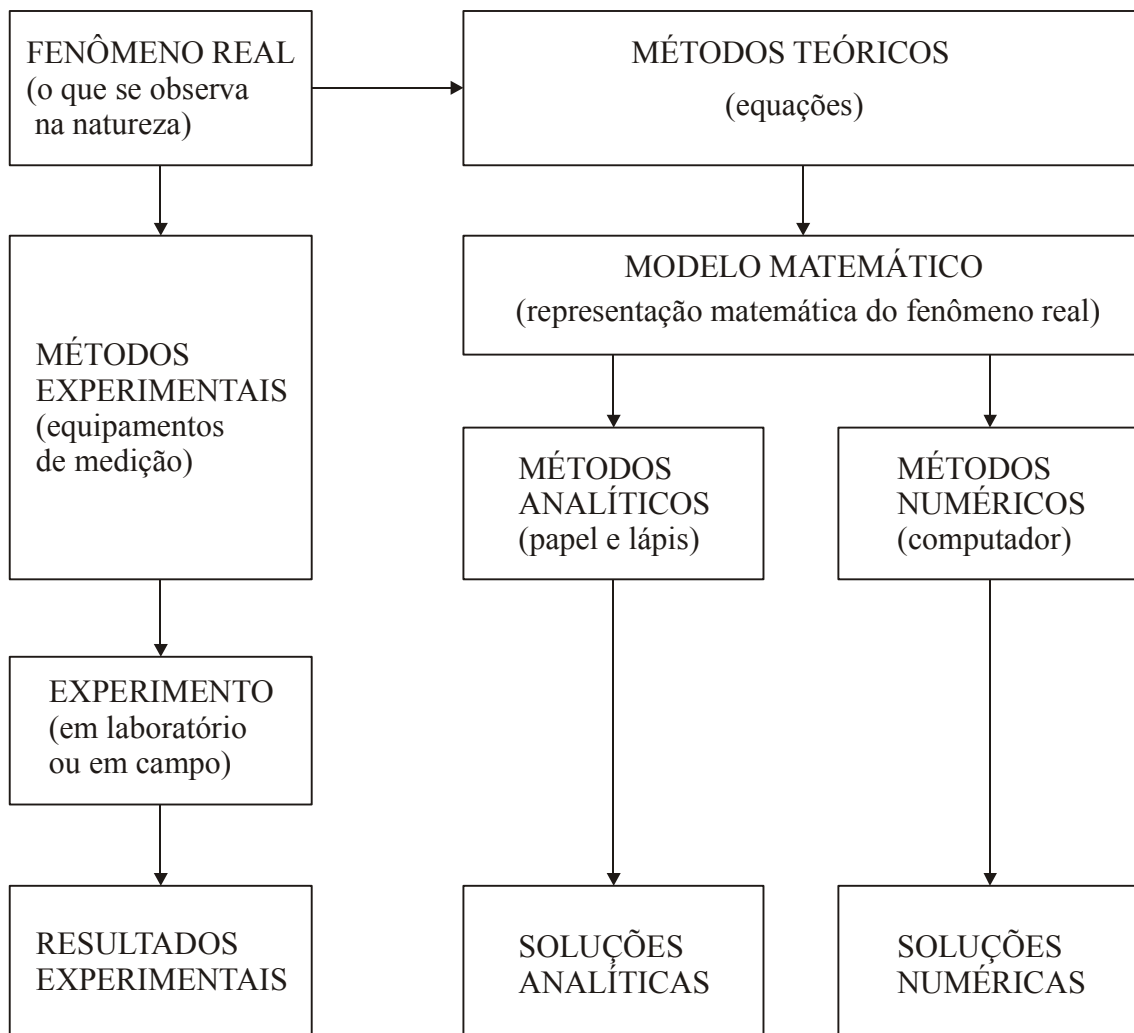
FENÔMENO REAL
(o que se observa na natureza)

MÉTODOS TEÓRICOS
(equações)

MÉTODOS EXPERIMENTAIS
(equipamentos de medição)

MODELO MATEMÁTICO
(representação matemática do fenômeno real)

MÉTODOS ANALÍTICOS
(papel e lápis)

MÉTODOS NUMÉRICOS
(computador)

EXPERIMENTO
(em laboratório ou em campo)

RESULTADOS EXPERIMENTAIS

SOLUÇÕES ANALÍTICAS

SOLUÇÕES NUMÉRICAS